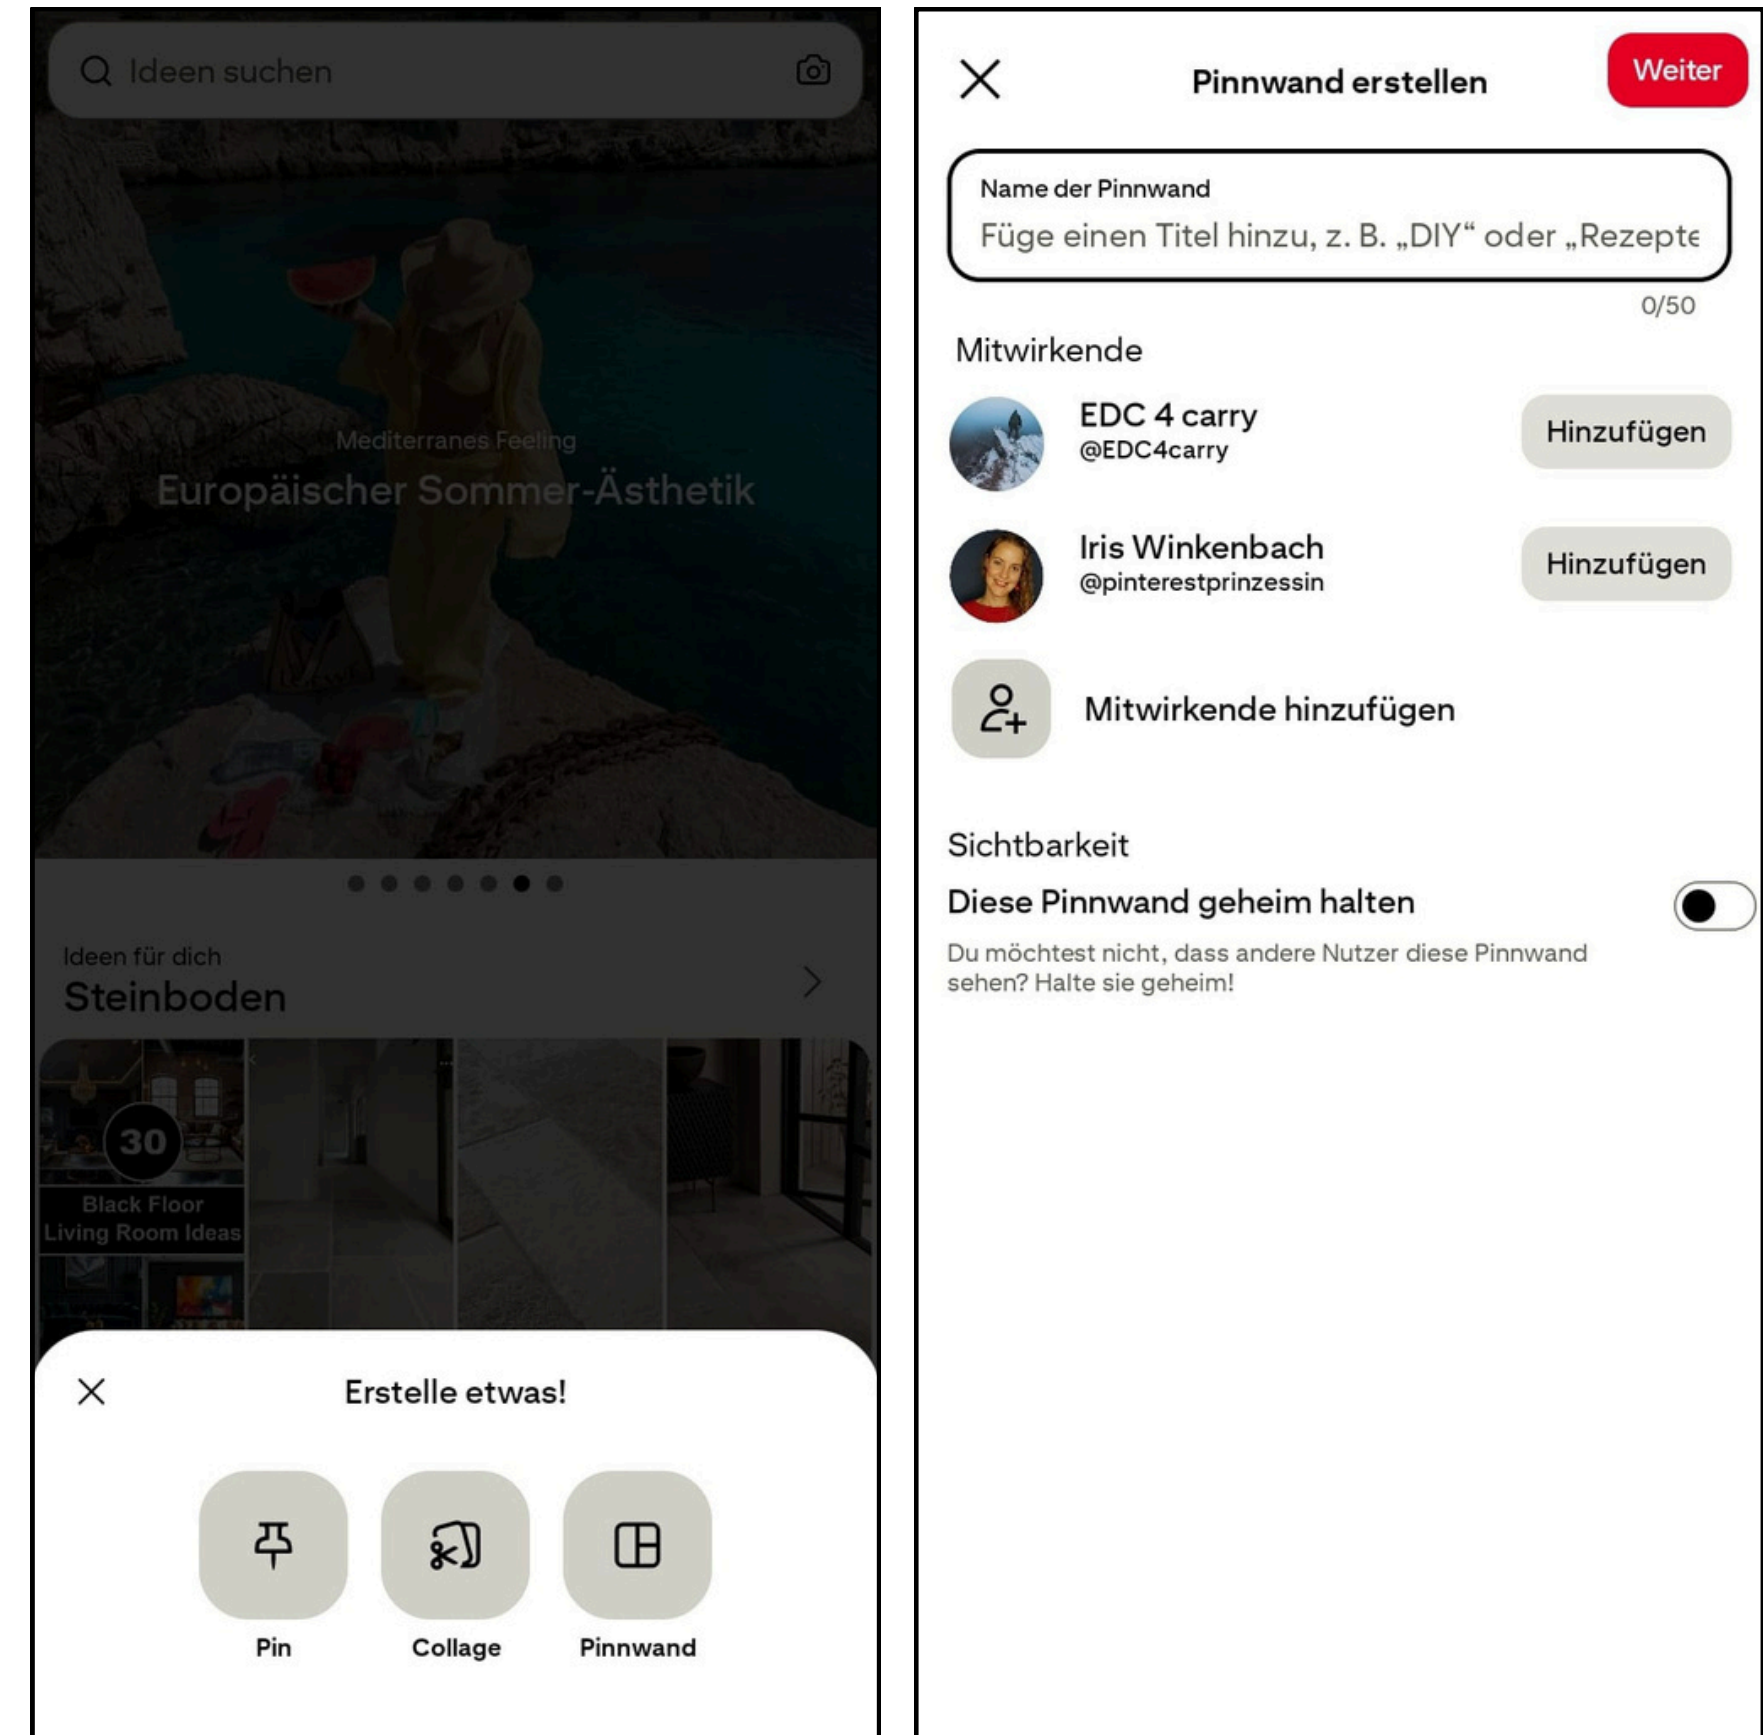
Ideen suchen

Mediterranes Feeling

Europäischer Sommer-Ästhetik

Ideen für dich

Steinboden

30

Black Floor Living Room Ideas

Erstelle etwas!

Pin

Collage

Pinnwand

Pinnwand erstellen

Weiter

Name der Pinnwand

Füge einen Titel hinzu, z. B. „DIY“ oder „Rezepte

0/50

Mitwirkende

EDC 4 carry
@EDC4carry

Hinzufügen

Iris Winkenbach
@pinterestprinzessin

Hinzufügen

Mitwirkende hinzufügen

Sichtbarkeit

Diese Pinnwand geheim halten

Du möchtest nicht, dass andere Nutzer diese Pinnwand sehen? Halte sie geheim!